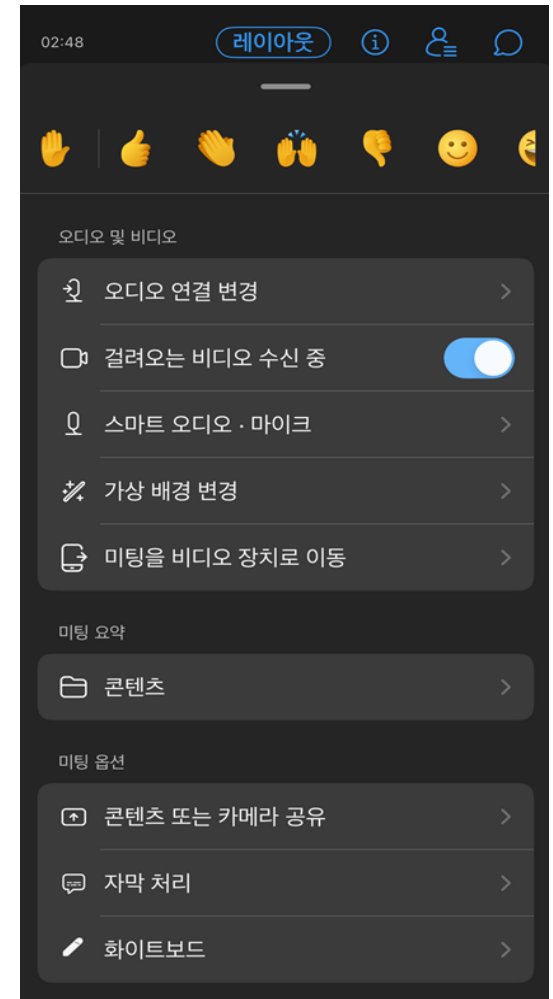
02:48
레이아웃

오디오 및 비디오
오디오 연결 변경
걸려오는 비디오 수신 중
스마트 오디오 · 마이크
가상 배경 변경
미팅을 비디오 장치로 이동

미팅 요약
콘텐츠

미팅 옵션
콘텐츠 또는 카메라 공유
자막 처리
화이트보드